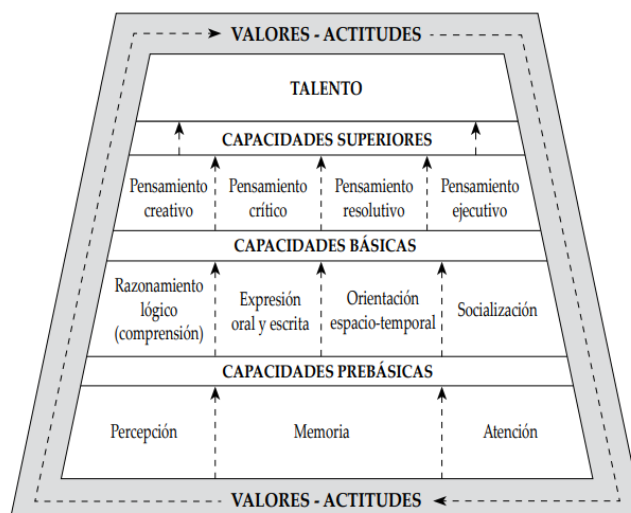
VALORES - ACTITUDES

TALENTO

CAPACIDADES SUPERIORES

Pensamiento creativo

Pensamiento crítico

Pensamiento resolutivo

Pensamiento ejecutivo

CAPACIDADES BÁSICAS

Razonamiento lógico (comprensión)

Expresión oral y escrita

Orientación espacio-temporal

Socialización

CAPACIDADES PREBÁSICAS

Percepción

Memoria

Atención

VALORES - ACTITUDES